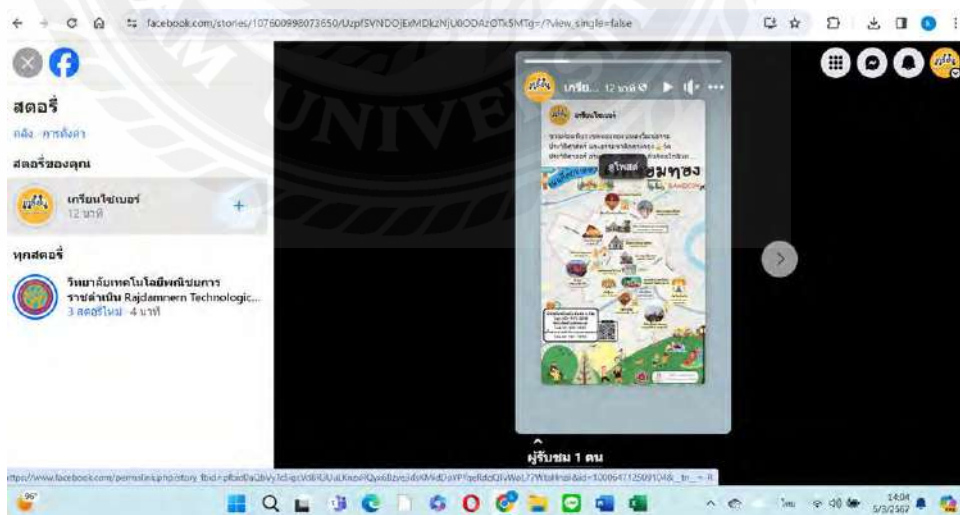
facebook.com/stories/107600998073650/UzpfSVNDOjExMDk2NjU0ODAzOTk5MTg=/?view_single=false

สตอรี่

คลัง · การตั้งค่า

สตอรี่ของคุณ

เกรียนไซเบอร์
12 นาที

ทุกสตอรี่

วิทยาลัยเทคโนโลยีพณิชยการราชดำเนิน Rajdamnern Technologic...
3 สตอรี่ใหม่ · 4 นาที

เกรีย... 12 นาที

เกรียนไซเบอร์

ชมทอง

ผู้รับชม 1 คน

https://www.facebook.com/permalink.php?story_fbid=pfbid0aQbVy...

96°

14:04
5/3/2567